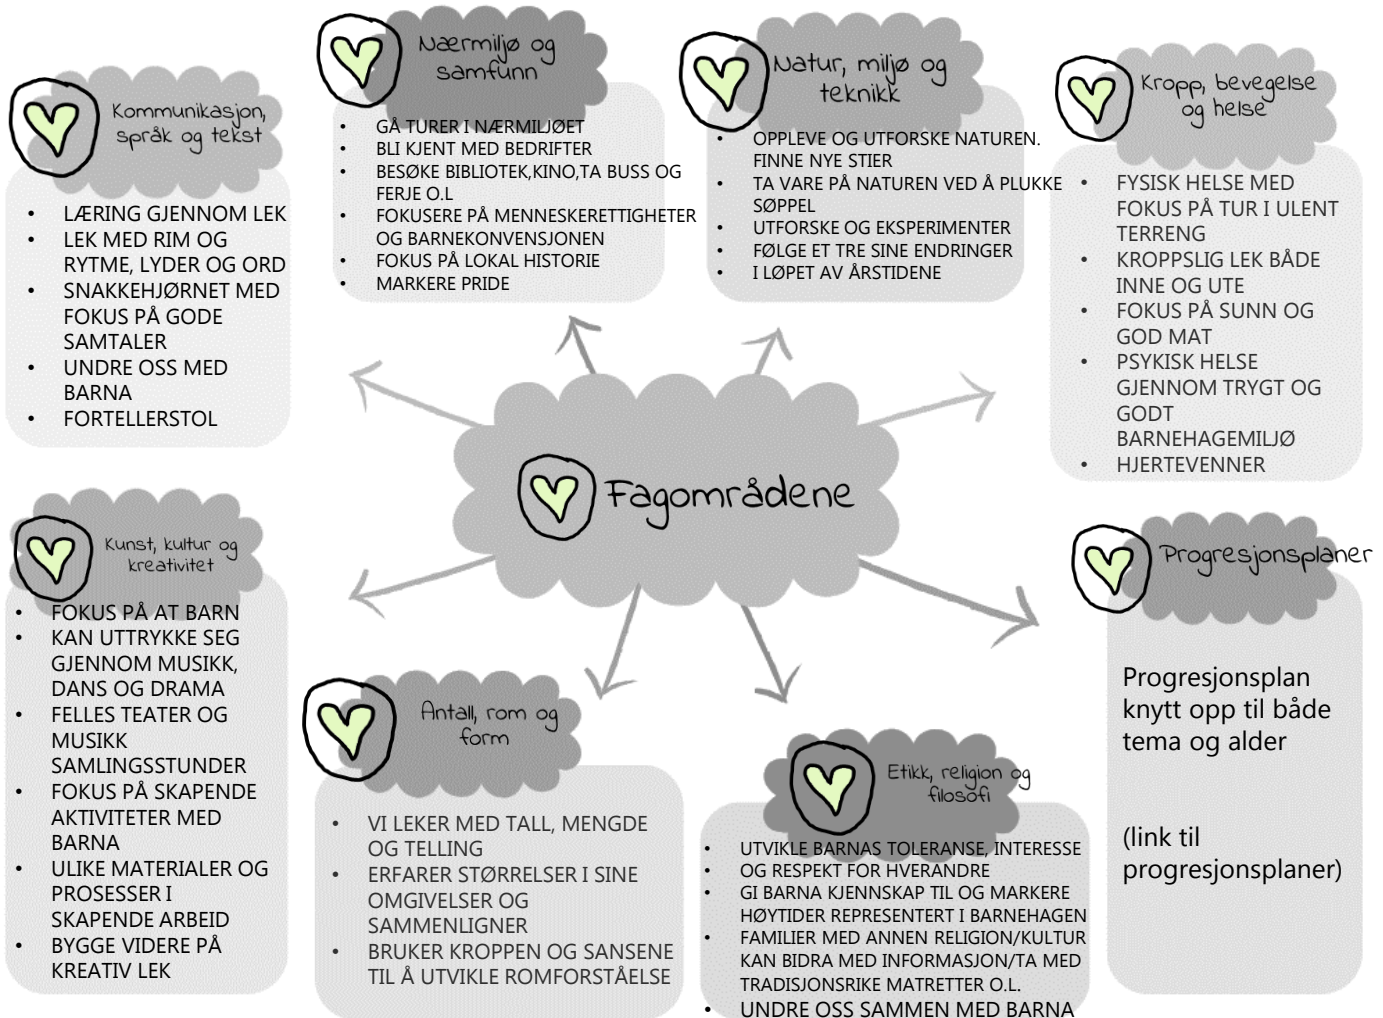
Kommunikasjon, språk og tekst

- LÆRING GJENNOM LEK
- LEK MED RIM OG RYTME, LYDER OG ORD
- SNAKKEHJØRNET MED FOKUS PÅ GODE SAMTALER
- UNDRE OSS MED BARNA
- FORTELLERSTOL

Nærmiljø og samfunn

- GÅ TURER I NÆRMILJØET
- BLI KJENT MED BEDRIFTER
- BESØKE BIBLIOTEK,KINO,TA BUSS OG FERJE O.L
- FOKUSERE PÅ MENNESKERETTIGHETER OG BARNEKONVENSJONEN
- FOKUS PÅ LOKAL HISTORIE
- MARKERE PRIDE

Natur, miljø og teknikk

- OPPLEVE OG UTFORSKE NATUREN. FINNE NYE STIER
- TA VARE PÅ NATUREN VED Å PLUKKE SØPPEL
- UTFORSKE OG EKSPERIMENTER
- FØLGE ET TRE SINE ENDRINGER
- I LØPET AV ÅRSTIDENE

Kropp, bevegelse og helse

- FYSISK HELSE MED FOKUS PÅ TUR I ULENT TERRENG
- KROPPSLIG LEK BÅDE INNE OG UTE
- FOKUS PÅ SUNN OG GOD MAT
- PSYKISK HELSE GJENNOM TRYGT OG GODT BARNEHAGEMILJØ
- HJERTEVENNER

Fagområdene

Kunst, kultur og kreativitet

- FOKUS PÅ AT BARN
- KAN UTTRYKKE SEG GJENNOM MUSIKK, DANS OG DRAMA
- FELLES TEATER OG MUSIKK SAMLINGSSTUNDER
- FOKUS PÅ SKAPENDE AKTIVITETER MED BARNA
- ULIKE MATERIALER OG PROSESSER I SKAPENDE ARBEID
- BYGGE VIDERE PÅ KREATIV LEK

Progresjonsplaner

Progresjonsplan knytt opp til både tema og alder

(link til progresjonsplaner)

Antall, rom og form

- VI LEKER MED TALL, MENGDE OG TELLING
- ERFARER STØRRELSER I SINE OMGIVELSER OG SAMMENLIGNER
- BRUKER KROPPEN OG SANSENE TIL Å UTVIKLE ROMFORSTÅELSE

Etikk, religion og filosofi

- UTVIKLE BARNAS TOLERANSE, INTERESSE
- OG RESPEKT FOR HVERANDRE
- GI BARNA KJENNSKAP TIL OG MARKERE HØYTIDER REPRESENTERT I BARNEHAGEN
- FAMILIER MED ANNEN RELIGION/KULTUR KAN BIDRA MED INFORMASJON/TA MED TRADISJONSRIKE MATRETTER O.L.
- UNDRE OSS SAMMEN MED BARNA